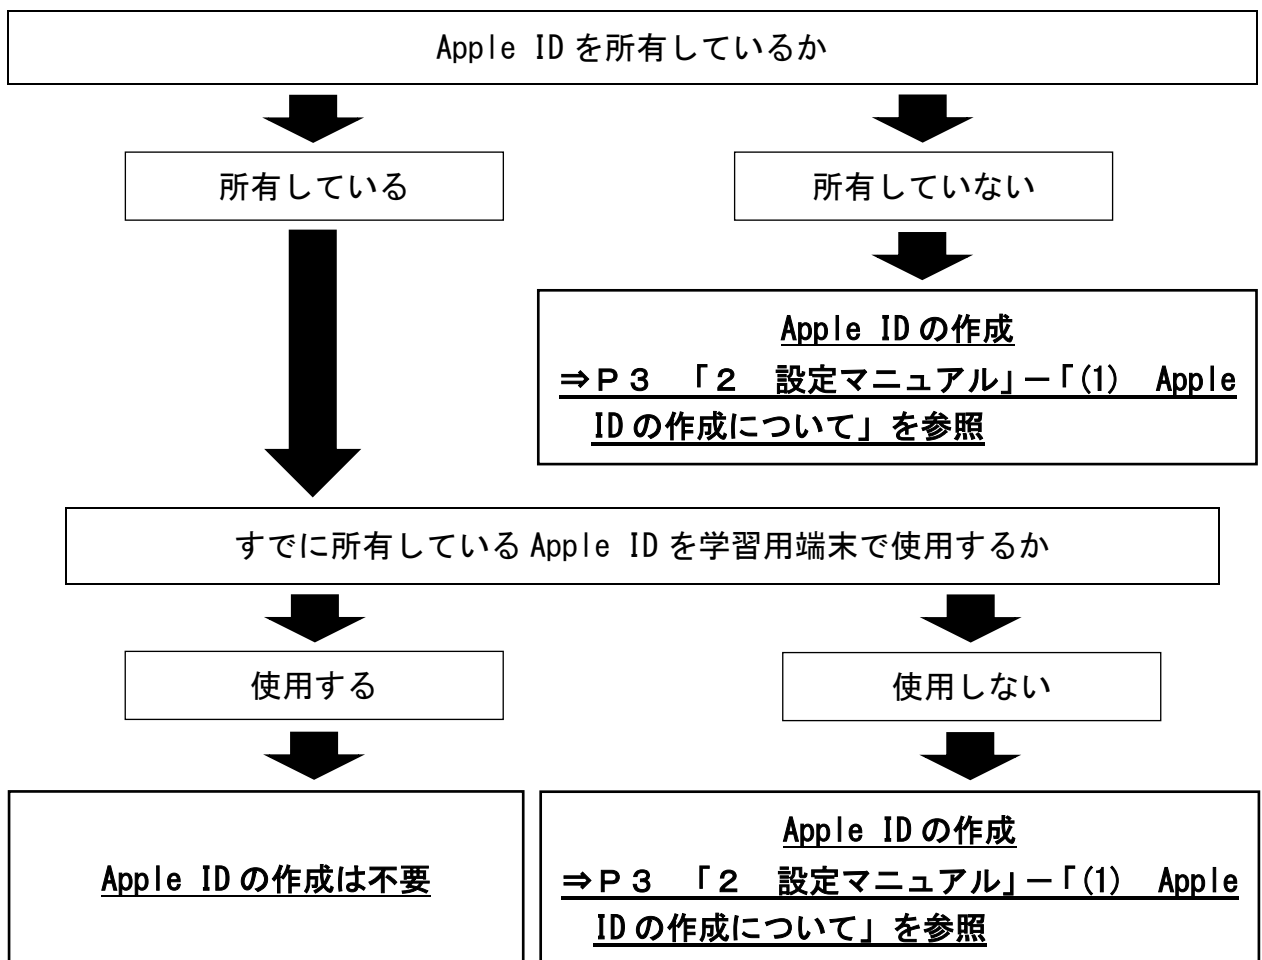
Apple ID を所有しているか

所有している

所有していない

Apple ID の作成
⇒Ｐ３ 「２ 設定マニュアル」－「(1) Apple ID の作成について」を参照

すでに所有している Apple ID を学習用端末で使用するか

使用する

使用しない

Apple ID の作成は不要

Apple ID の作成
⇒Ｐ３ 「２ 設定マニュアル」－「(1) Apple ID の作成について」を参照